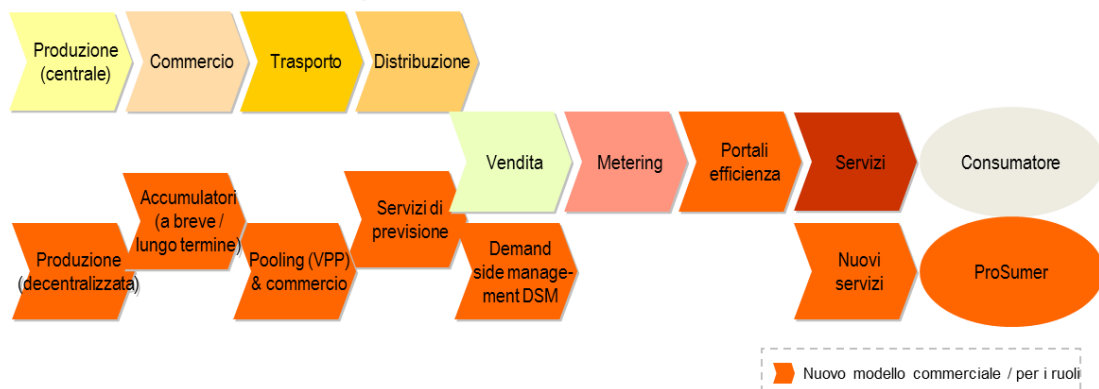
Produzione (centrale)

Commercio

Trasporto

Distribuzione

Vendita

Metering

Portali efficienza

Servizi

Consumatore

Accumulatori (a breve / lungo termine)

Servizi di previsione

Produzione (decentralizzata)

Pooling (VPP) & commercio

Demand side management DSM

Nuovi servizi

ProSumer

Nuovo modello commerciale / per i ruoli